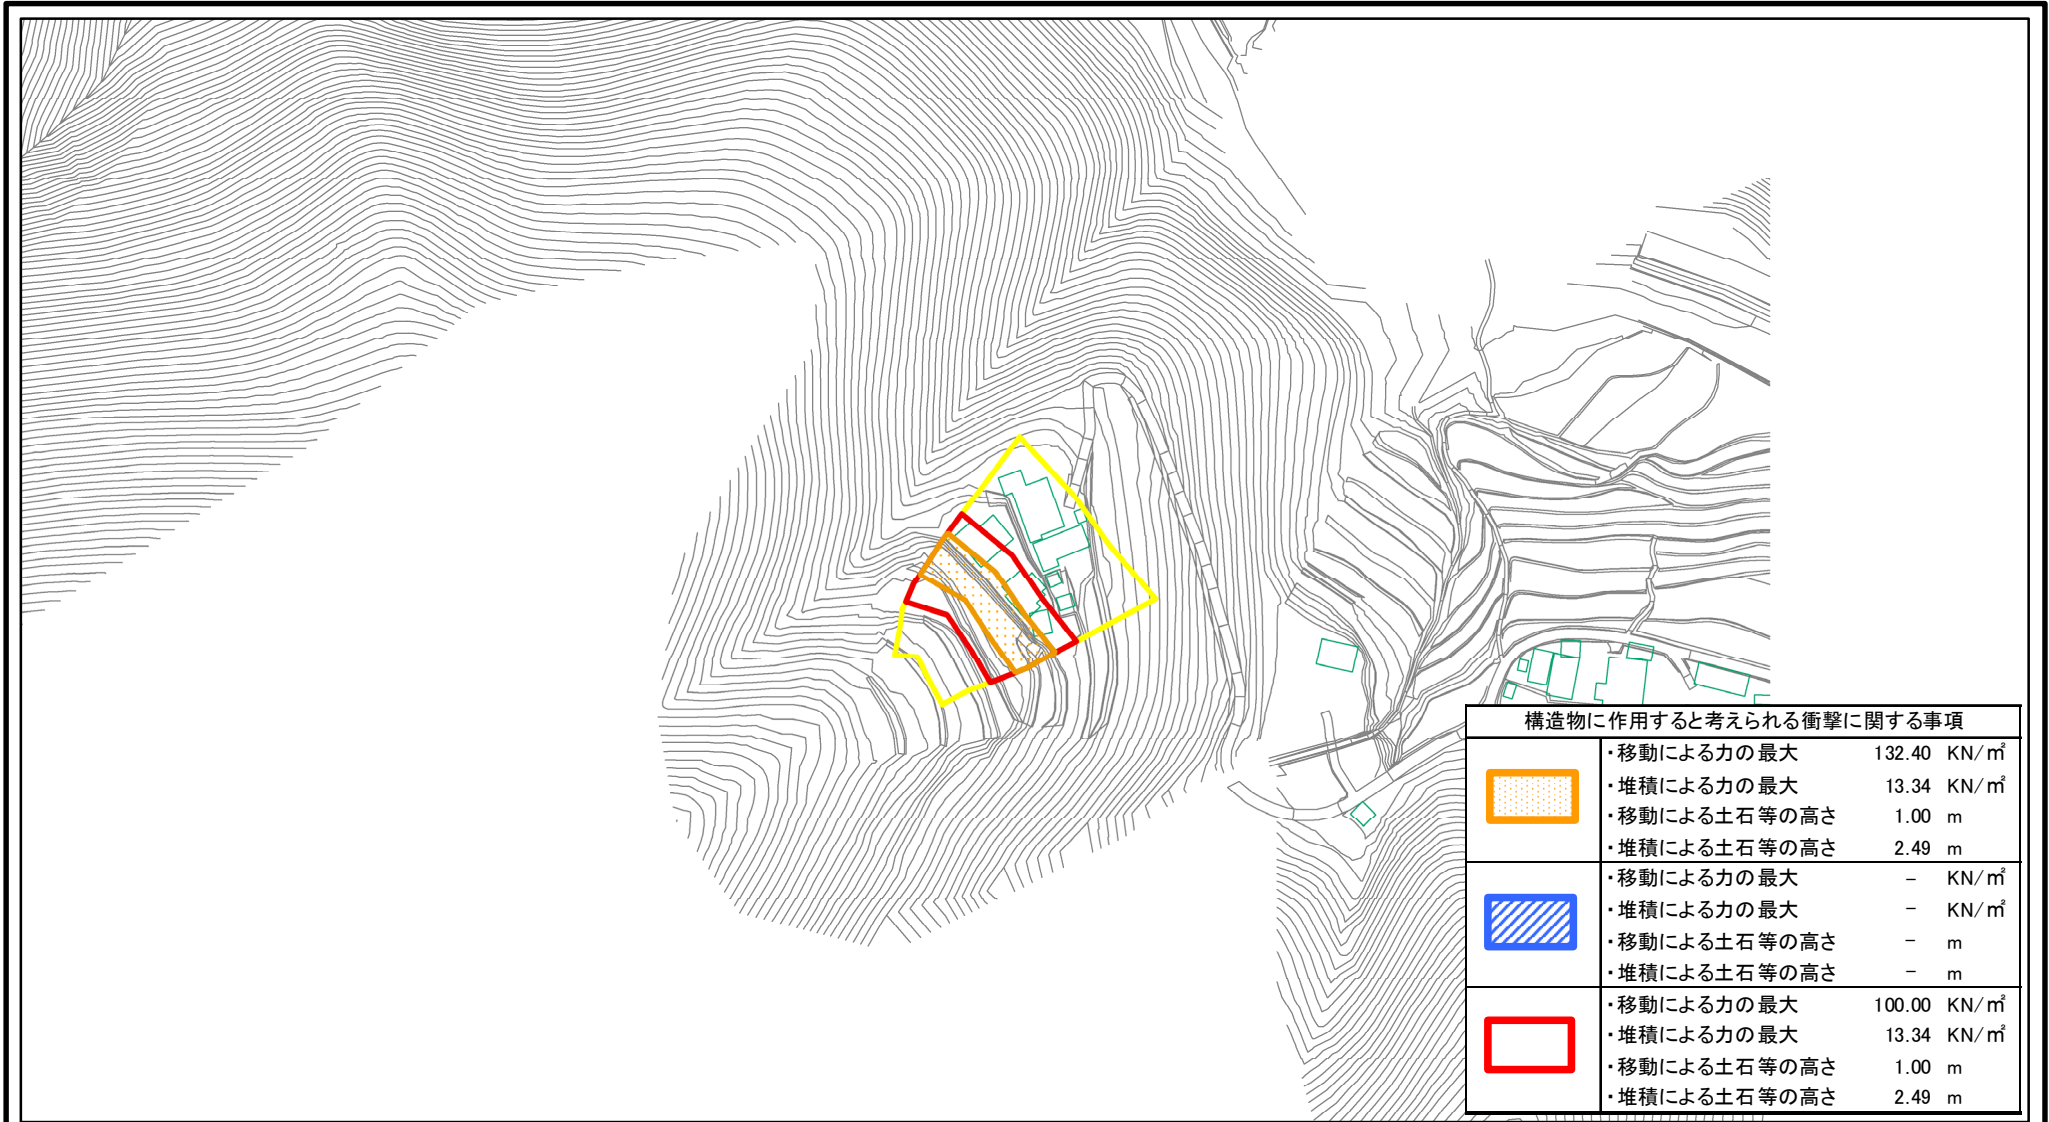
構造物に作用すると考えられる衝撃に関する事項

| | |
|---|---|
| | ・移動による力の最大 132.40 KN/㎡<br>・堆積による力の最大 13.34 KN/㎡<br>・移動による土石等の高さ 1.00 m<br>・堆積による土石等の高さ 2.49 m |
| | ・移動による力の最大 – KN/㎡<br>・堆積による力の最大 – KN/㎡<br>・移動による土石等の高さ – m<br>・堆積による土石等の高さ – m |
| | ・移動による力の最大 100.00 KN/㎡<br>・堆積による力の最大 13.34 KN/㎡<br>・移動による土石等の高さ 1.00 m<br>・堆積による土石等の高さ 2.49 m |